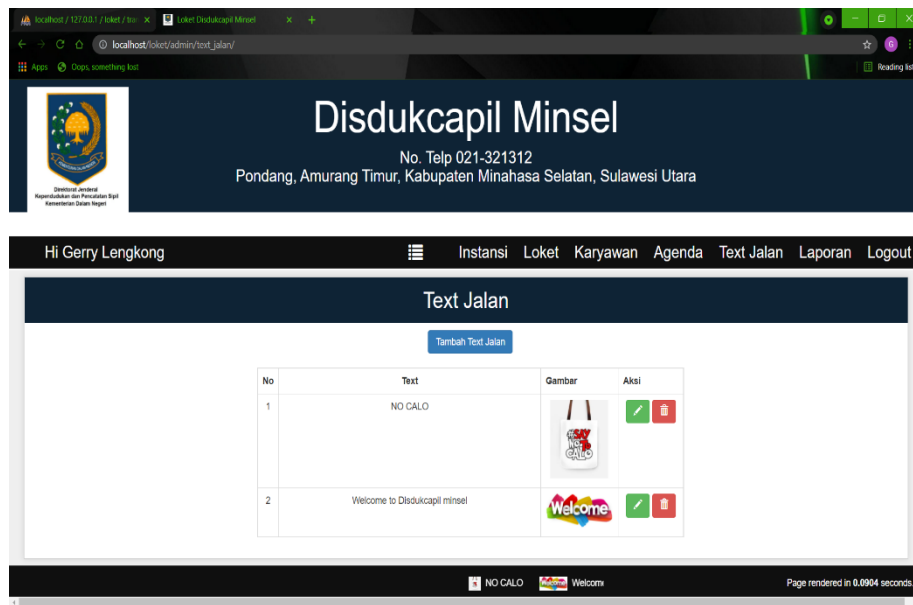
localhost / 127.0.0.1 / loket / tra
Loket Disdukcapil Minsel
localhost/loket/admin/text_jalan/
Apps Oops, something lost
Reading list

Direktorat Jenderal Kependudukan dan Pencatatan Sipil Kementerian Dalam Negeri

Disdukcapil Minsel

No. Telp 021-321312
Pondang, Amurang Timur, Kabupaten Minahasa Selatan, Sulawesi Utara

Hi Gerry Lengkong
Instansi Loket Karyawan Agenda Text Jalan Laporan Logout

Text Jalan

Tambah Text Jalan

| No | Text | Gambar | Aksi |
|---|---|---|---|
| 1 | NO CALO | SAY NO TO CALO | |
| 2 | Welcome to Disdukcapil minsel | Welcome | |

NO CALO Welcom
Page rendered in 0.0904 seconds.